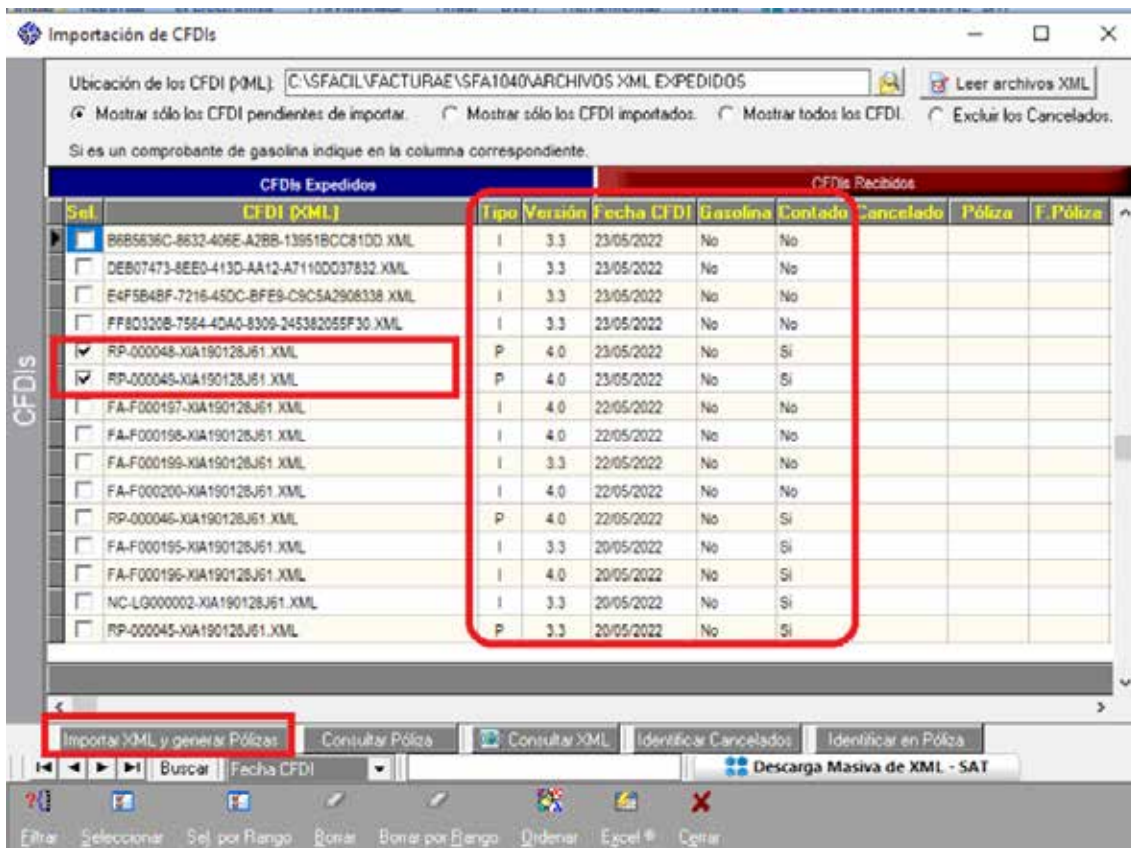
Importación de CFDIs

Ubicación de los CFDI (XML): C:\SFACIL\FACTURAE\SFA1040\ARCHIVOS XML EXPEDIDOS

Leer archivos XML

Mostrar sólo los CFDI pendientes de importar. Mostrar sólo los CFDI importados. Mostrar todos los CFDI. Excluir los Cancelados.

Si es un comprobante de gasolina indique en la columna correspondiente.

CFDIs Expedidos

CFDIs Recibidos

CFDIs

| Sel. | CFDI (XML) | Tipo | Versión | Fecha CFDI | Gasolina | Contado | Cancelado | Póliza | F.Póliza |
|---|---|---|---|---|---|---|---|---|---|
| | B6B5636C-8632-406E-A2BB-13951BCC81DD.XML | I | 3.3 | 23/05/2022 | No | No | | | |
| | DEB07473-8EE0-413D-AA12-A7110DD37832.XML | I | 3.3 | 23/05/2022 | No | No | | | |
| | E4F5B4BF-7216-45DC-BFE8-C9C5A2908338.XML | I | 3.3 | 23/05/2022 | No | No | | | |
| | FF8D320B-7564-4DA0-8309-245382055F30.XML | I | 3.3 | 23/05/2022 | No | No | | | |
| ✔ | RP-000048-XIA190128J61.XML | P | 4.0 | 23/05/2022 | No | Si | | | |
| ✔ | RP-000049-XIA190128J61.XML | P | 4.0 | 23/05/2022 | No | Si | | | |
| | FA-F000197-XIA190128J61.XML | I | 4.0 | 22/05/2022 | No | No | | | |
| | FA-F000198-XIA190128J61.XML | I | 4.0 | 22/05/2022 | No | No | | | |
| | FA-F000199-XIA190128J61.XML | I | 3.3 | 22/05/2022 | No | No | | | |
| | FA-F000200-XIA190128J61.XML | I | 4.0 | 22/05/2022 | No | No | | | |
| | RP-000046-XIA190128J61.XML | P | 4.0 | 22/05/2022 | No | Si | | | |
| | FA-F000195-XIA190128J61.XML | I | 3.3 | 20/05/2022 | No | Si | | | |
| | FA-F000196-XIA190128J61.XML | I | 4.0 | 20/05/2022 | No | Si | | | |
| | NC-LG000002-XIA190128J61.XML | I | 3.3 | 20/05/2022 | No | Si | | | |
| | RP-000045-XIA190128J61.XML | P | 3.3 | 20/05/2022 | No | Si | | | |

Importar XML y generar Pólizas | Consultar Póliza | Consultar XML | Identificar Cancelados | Identificar en Póliza

Buscar | Fecha CFDI | Descarga Masiva de XML - SAT

Filtrar | Seleccionar | Sel. por Rango | Borrar | Borrar por Rango | Ordenar | Excel ® | Cerrar